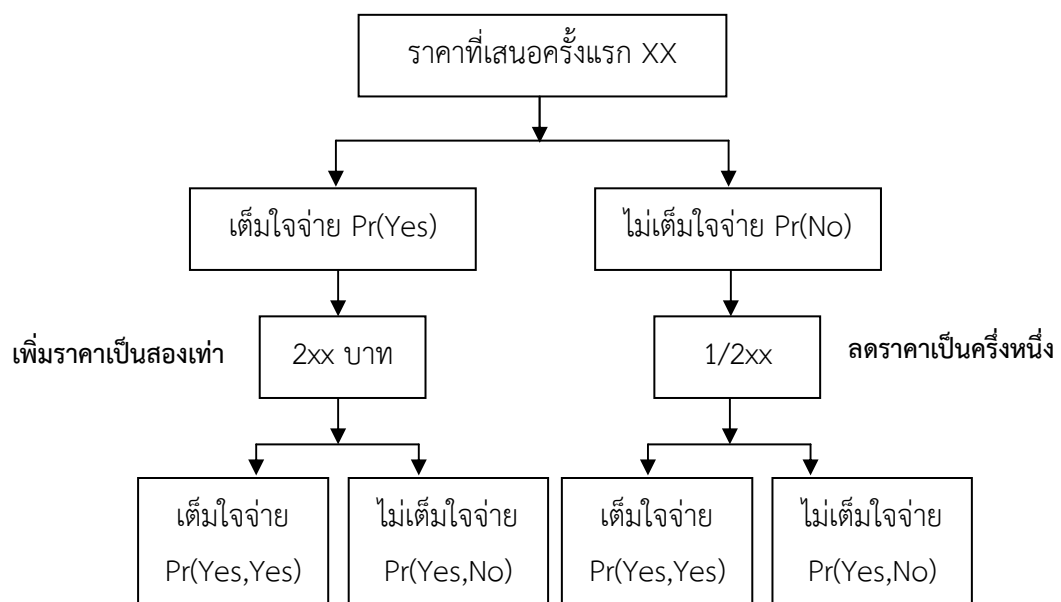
ราคาที่เสนอครั้งแรก XX

เต็มใจจ่าย Pr(Yes)

ไม่เต็มใจจ่าย Pr(No)

เพิ่มราคาเป็นสองเท่า

2xx บาท

1/2xx

ลดราคาเป็นครึ่งหนึ่ง

เต็มใจจ่าย Pr(Yes,Yes)

ไม่เต็มใจจ่าย Pr(Yes,No)

เต็มใจจ่าย Pr(Yes,Yes)

ไม่เต็มใจจ่าย Pr(Yes,No)